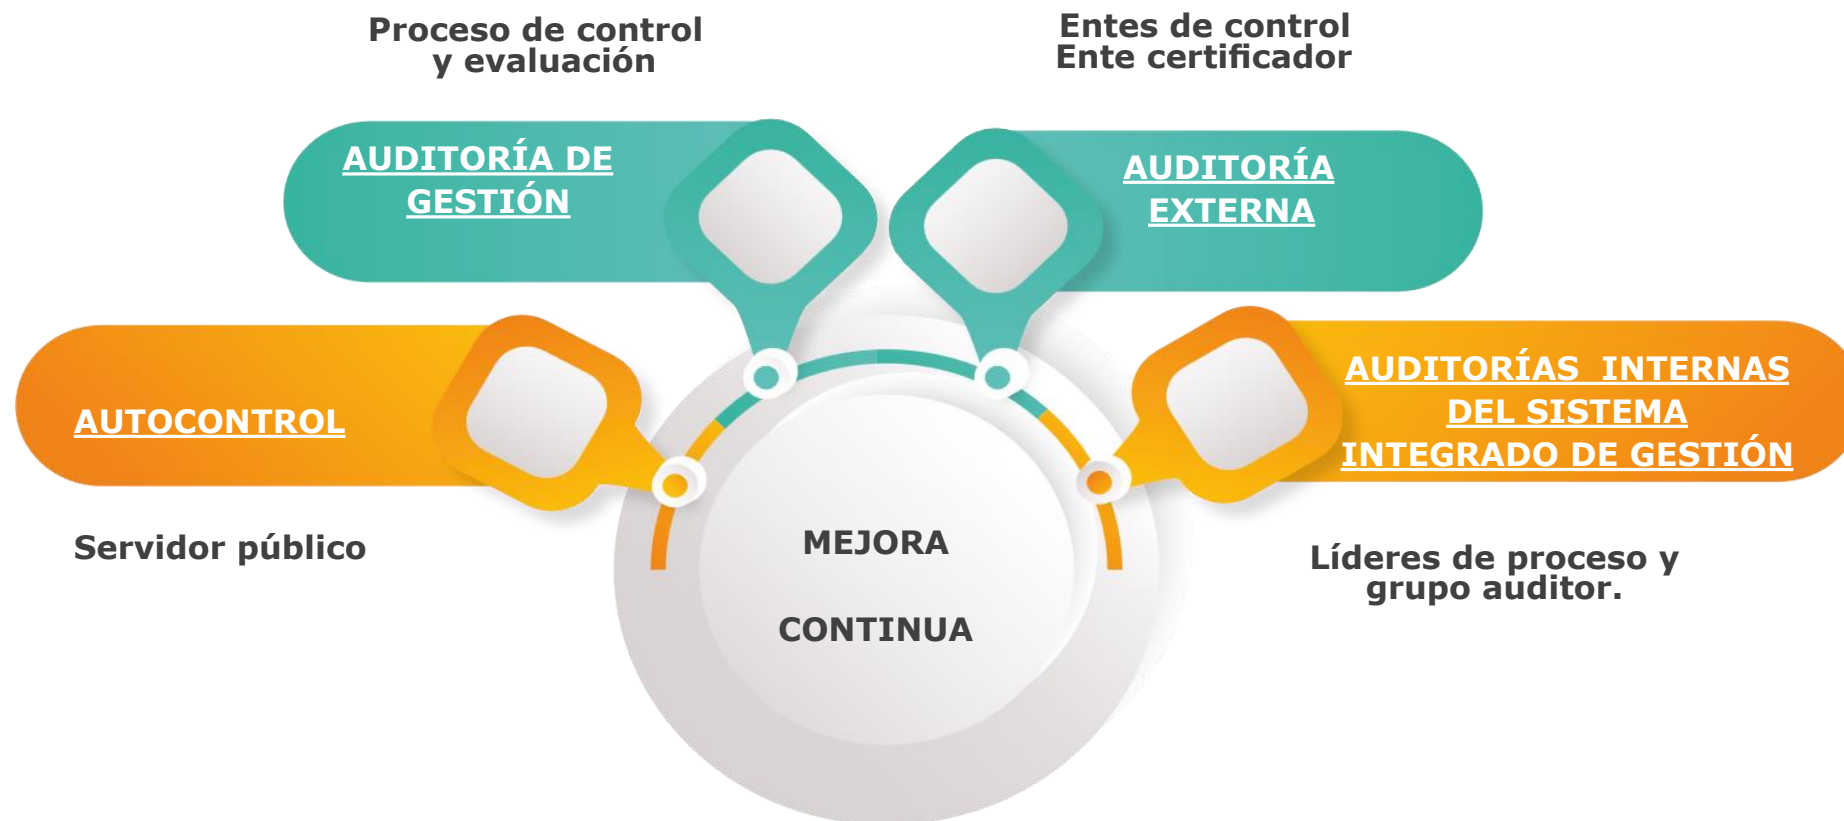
Proceso de control y evaluación

Entes de control
Ente certificador

AUDITORÍA DE GESTIÓN

AUDITORÍA EXTERNA

AUTOCONTROL

AUDITORÍAS INTERNAS DEL SISTEMA INTEGRADO DE GESTIÓN

Servidor público

MEJORA

CONTINUA

Líderes de proceso y grupo auditor.